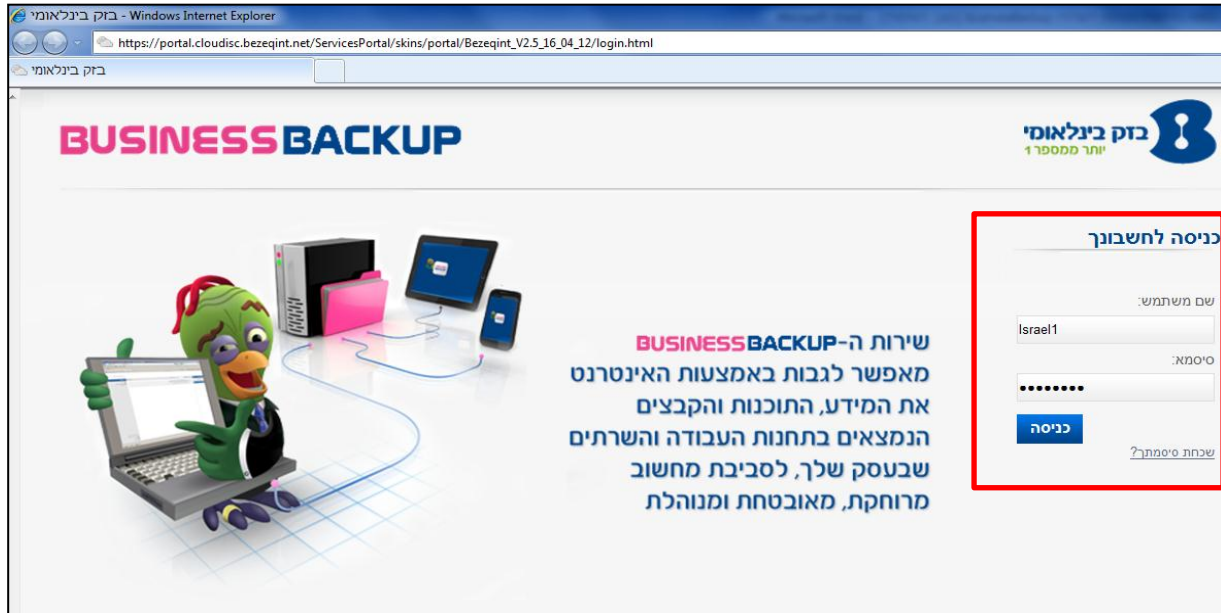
בזק בינלאומי - Windows Internet Explorer

https://portal.cloudisc.bezeqint.net/ServicesPortal/skins/portal/Bezeqint_V2.5_16_04_12/login.html

בזק בינלאומי

BUSINESSBACKUP

בזק בינלאומי
יותר ממספר 1

כניסה לחשבונך

שם משתמש:

Israel1

סיסמא:

••••••••

כניסה

שכחת סיסמתך?

שירות ה-BUSINESSBACKUP מאפשר לגבות באמצעות האינטרנט את המידע, התוכנות והקבצים הנמצאים בתחנות העבודה והשרתים שבעסק שלך, לסביבת מחשוב מרוחקת, מאובטחת ומנוהלת